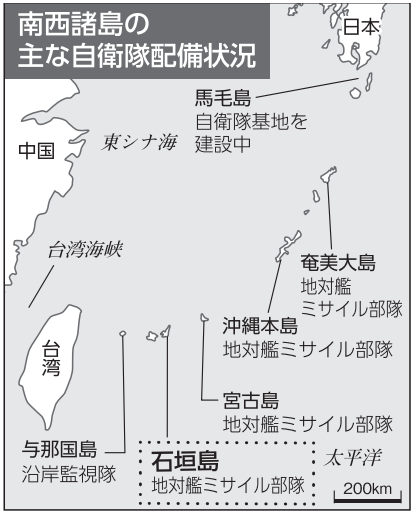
南西諸島の
主な自衛隊配備状況

日本

馬毛島
自衛隊基地を
建設中

中国

東シナ海

奄美大島
地対艦
ミサイル部隊

台湾海峡

沖縄本島
地対艦ミサイル部隊

台湾

宮古島
地対艦ミサイル部隊

与那国島
沿岸監視隊

石垣島
地対艦ミサイル部隊

太平洋

200km